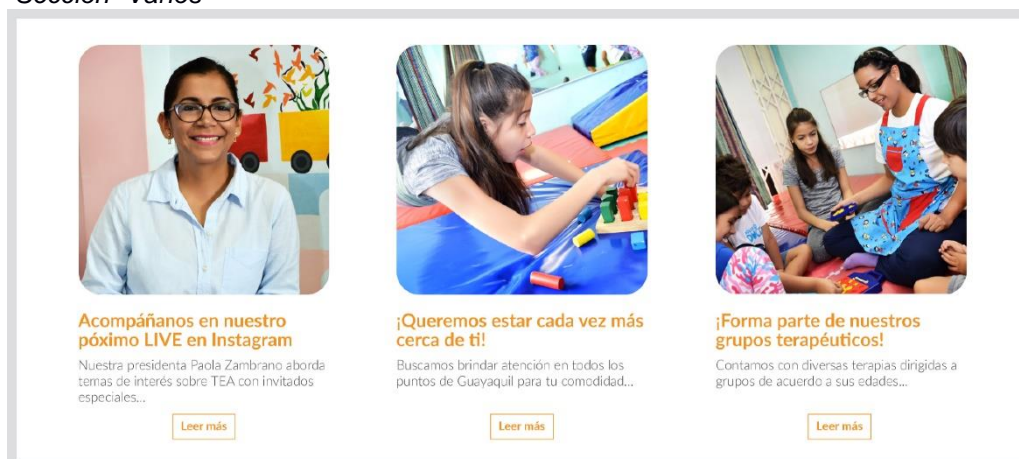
Sección "Varios"

Acompáñanos en nuestro póximo LIVE en Instagram

Nuestra presidenta Paola Zambrano aborda temas de interés sobre TEA con invitados especiales...

Leer más

¡Queremos estar cada vez más cerca de ti!

Buscamos brindar atención en todos los puntos de Guayaquil para tu comodidad...

Leer más

¡Forma parte de nuestros grupos terapéuticos!

Contamos con diversas terapias dirigidas a grupos de acuerdo a sus edades...

Leer más